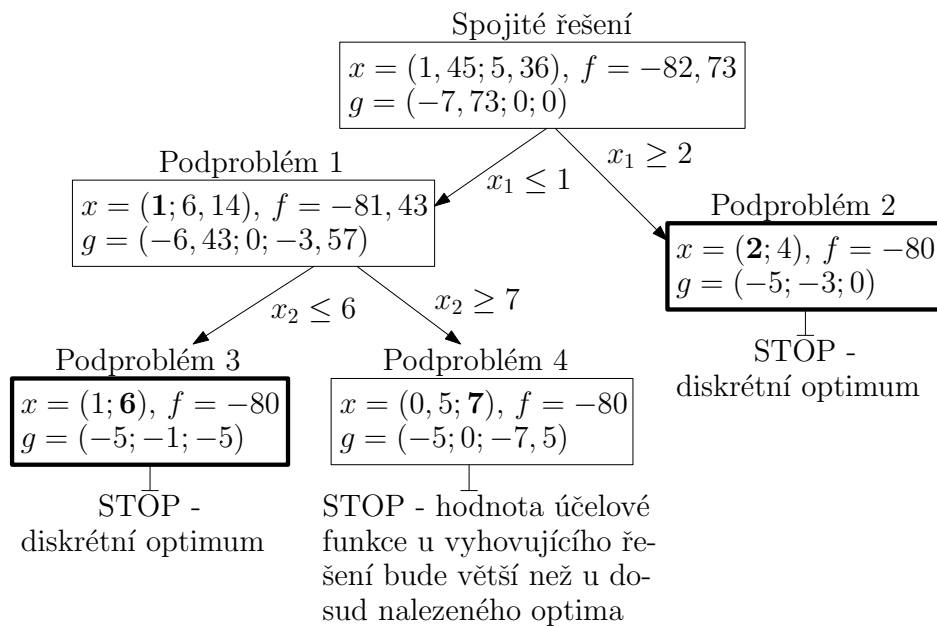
Spojité řešení

$x = (1,45; 5,36)$, $f = -82,73$
$g = (-7,73; 0; 0)$

$x_1 \geq 2$

Podproblém 1

$x_1 \leq 1$

$x = (\mathbf{1}; 6,14)$, $f = -81,43$
$g = (-6,43; 0; -3,57)$

Podproblém 2

$x = (\mathbf{2}; 4)$, $f = -80$
$g = (-5; -3; 0)$

STOP - diskrétní optimum

$x_2 \leq 6$

$x_2 \geq 7$

Podproblém 3

$x = (1; \mathbf{6})$, $f = -80$
$g = (-5; -1; -5)$

STOP - diskrétní optimum

Podproblém 4

$x = (0,5; \mathbf{7})$, $f = -80$
$g = (-5; 0; -7,5)$

STOP - hodnota účelové funkce u vyhovujícího řešení bude větší než u dosud nalezeného optima